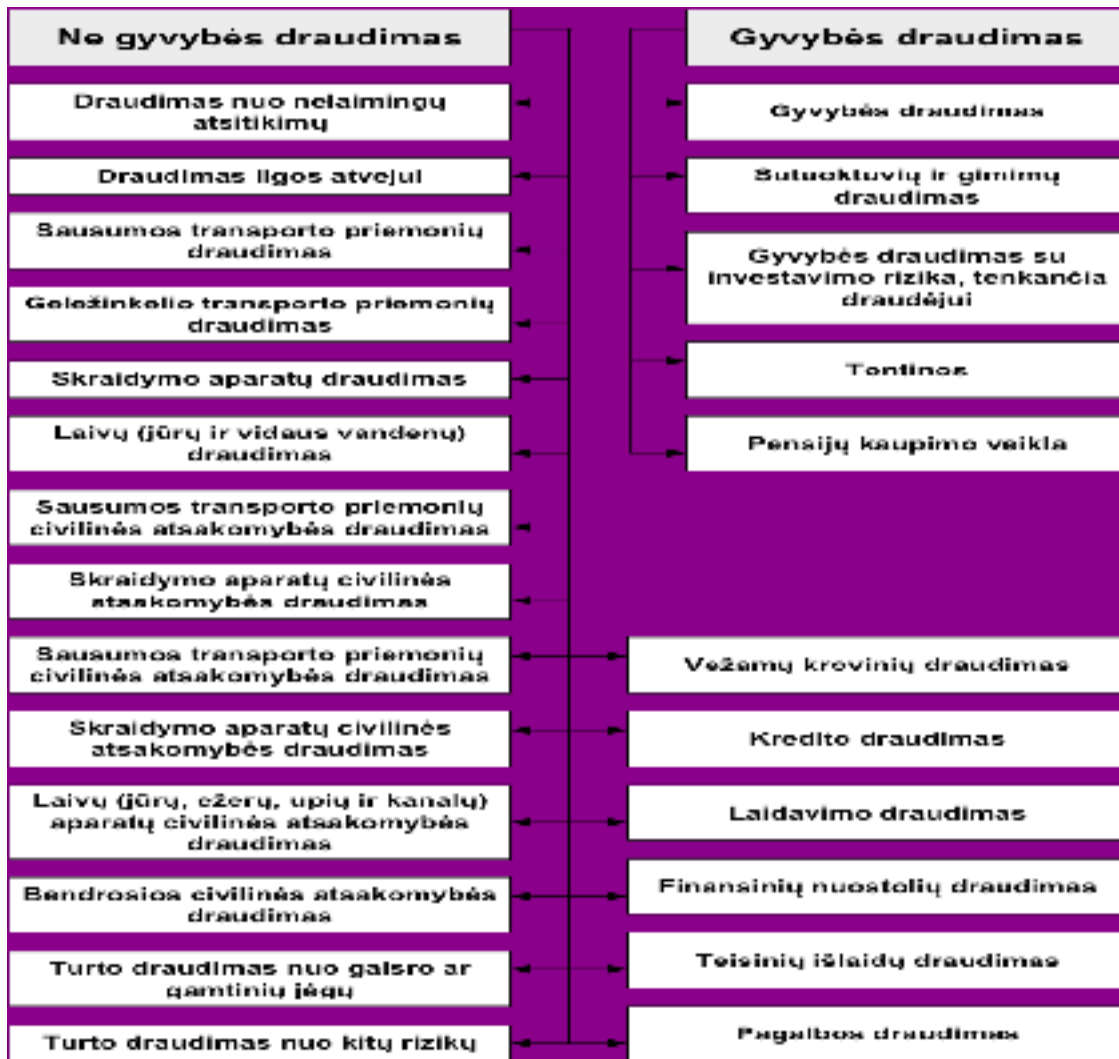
Ne gyvybės draudimas

Draudimas nuo nelaimingų atsitikimų

Draudimas ligos atveju

Sausumos transporto priemonių draudimas

Geležinkelio transporto priemonių draudimas

Skraidymo aparatų draudimas

Laivų (jūrų ir vidaus vandenų) draudimas

Sausumos transporto priemonių civilinės atsakomybės draudimas

Skraidymo aparatų civilinės atsakomybės draudimas

Sausumos transporto priemonių civilinės atsakomybės draudimas

Skraidymo aparatų civilinės atsakomybės draudimas

Laivų (jūrų, ežerų, upių ir kanalų) aparatų civilinės atsakomybės draudimas

Bendrosios civilinės atsakomybės draudimas

Turto draudimas nuo gaisro ar gamtinių jėgų

Turto draudimas nuo kitų rizikų

Gyvybės draudimas

Gyvybės draudimas

Sutuoktuvių ir gimimų draudimas

Gyvybės draudimas su investavimo rizika, tenkančia draudėjui

Tontinos

Pensijų kaupimo veikla

Vežamų krovinių draudimas

Kredito draudimas

Laidavimo draudimas

Finansinių nuostolių draudimas

Teisinių išlaidų draudimas

Pagalbos draudimas